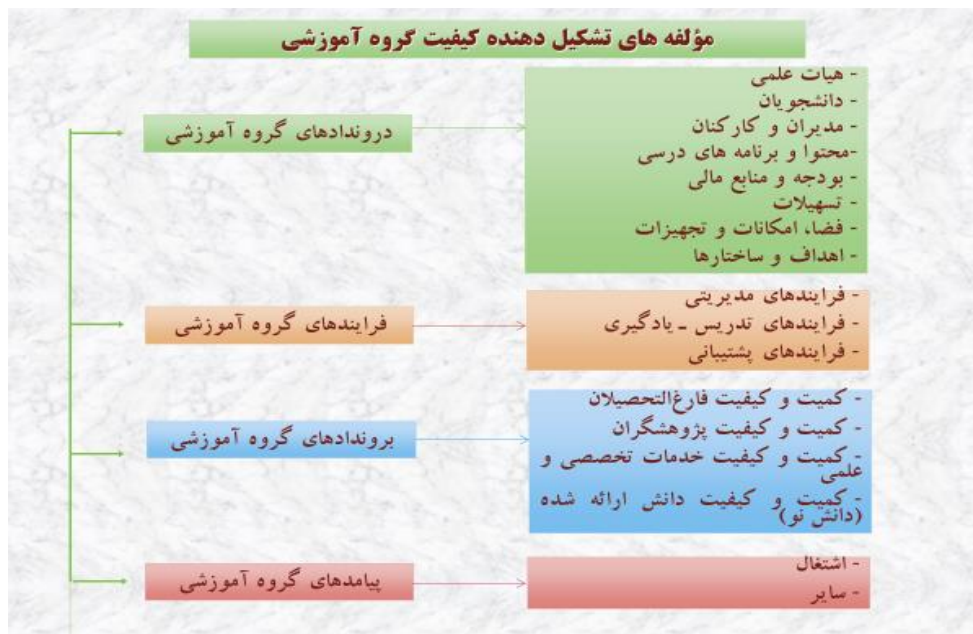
مؤلفه های تشکیل دهنده کیفیت گروه آموزشی

دروندادهای گروه آموزشی

- هیات علمی
- دانشجویان
- مدیران و کارکنان
-محتوا و برنامه های درسی
- بودجه و منابع مالی
- تسهیلات
- فضا، امکانات و تجهیزات
- اهداف و ساختارها

فرایندهای گروه آموزشی

- فرایندهای مدیریتی
- فرایندهای تدریس ـ یادگیری
- فرایندهای پشتیبانی

بروندادهای گروه آموزشی

- کمیت و کیفیت فارغ‌التحصیلان
- کمیت و کیفیت پژوهشگران
- کمیت و کیفیت خدمات تخصصی و علمی
- کمیت و کیفیت دانش ارائه شده (دانش نو)

پیامدهای گروه آموزشی

- اشتغال
- سایر